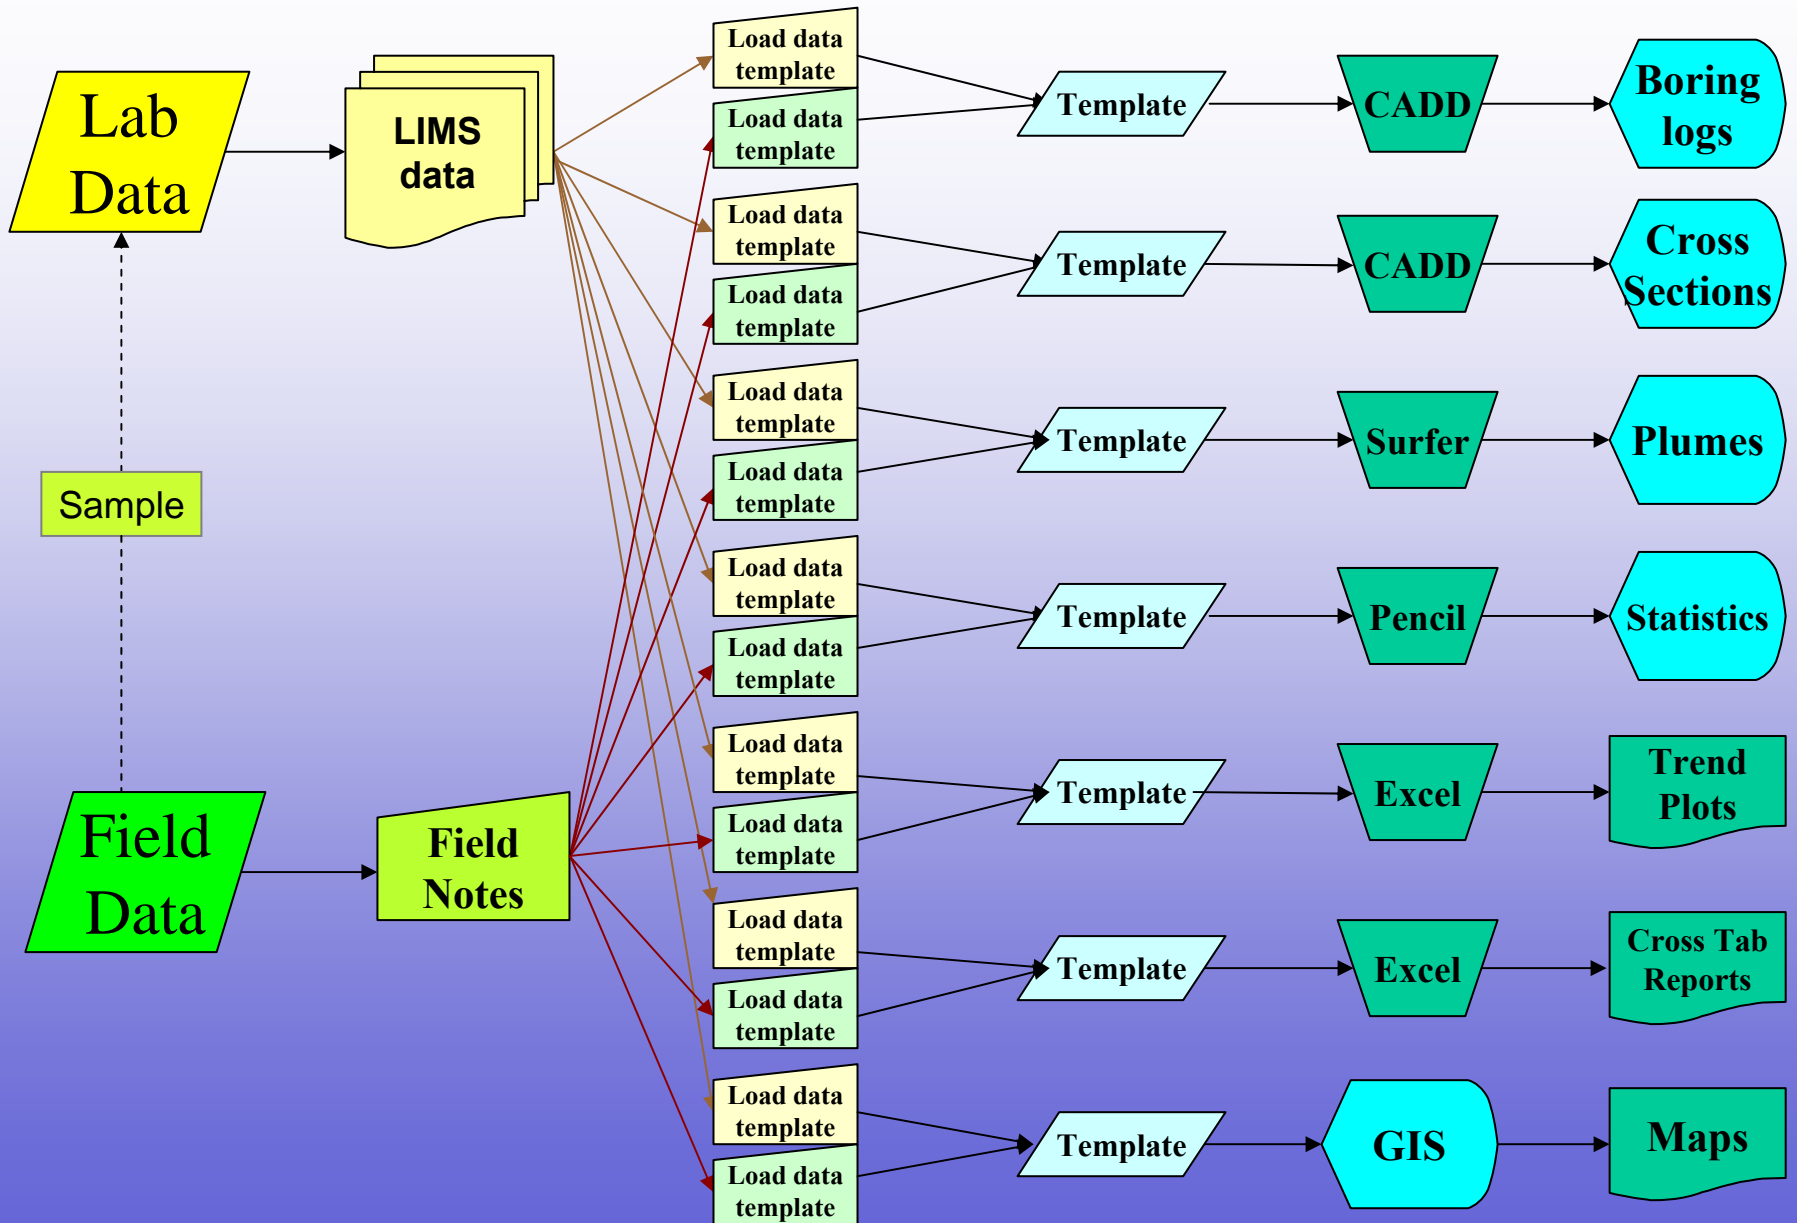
Lab Data

LIMS data

Sample

Field Data

Field Notes

Load data template
Load data template
Template
CADD
Boring logs

Load data template
Load data template
Template
CADD
Cross Sections

Load data template
Load data template
Template
Surfer
Plumes

Load data template
Load data template
Template
Pencil
Statistics

Load data template
Load data template
Template
Excel
Trend Plots

Load data template
Load data template
Template
Excel
Cross Tab Reports

Load data template
Load data template
Template
GIS
Maps